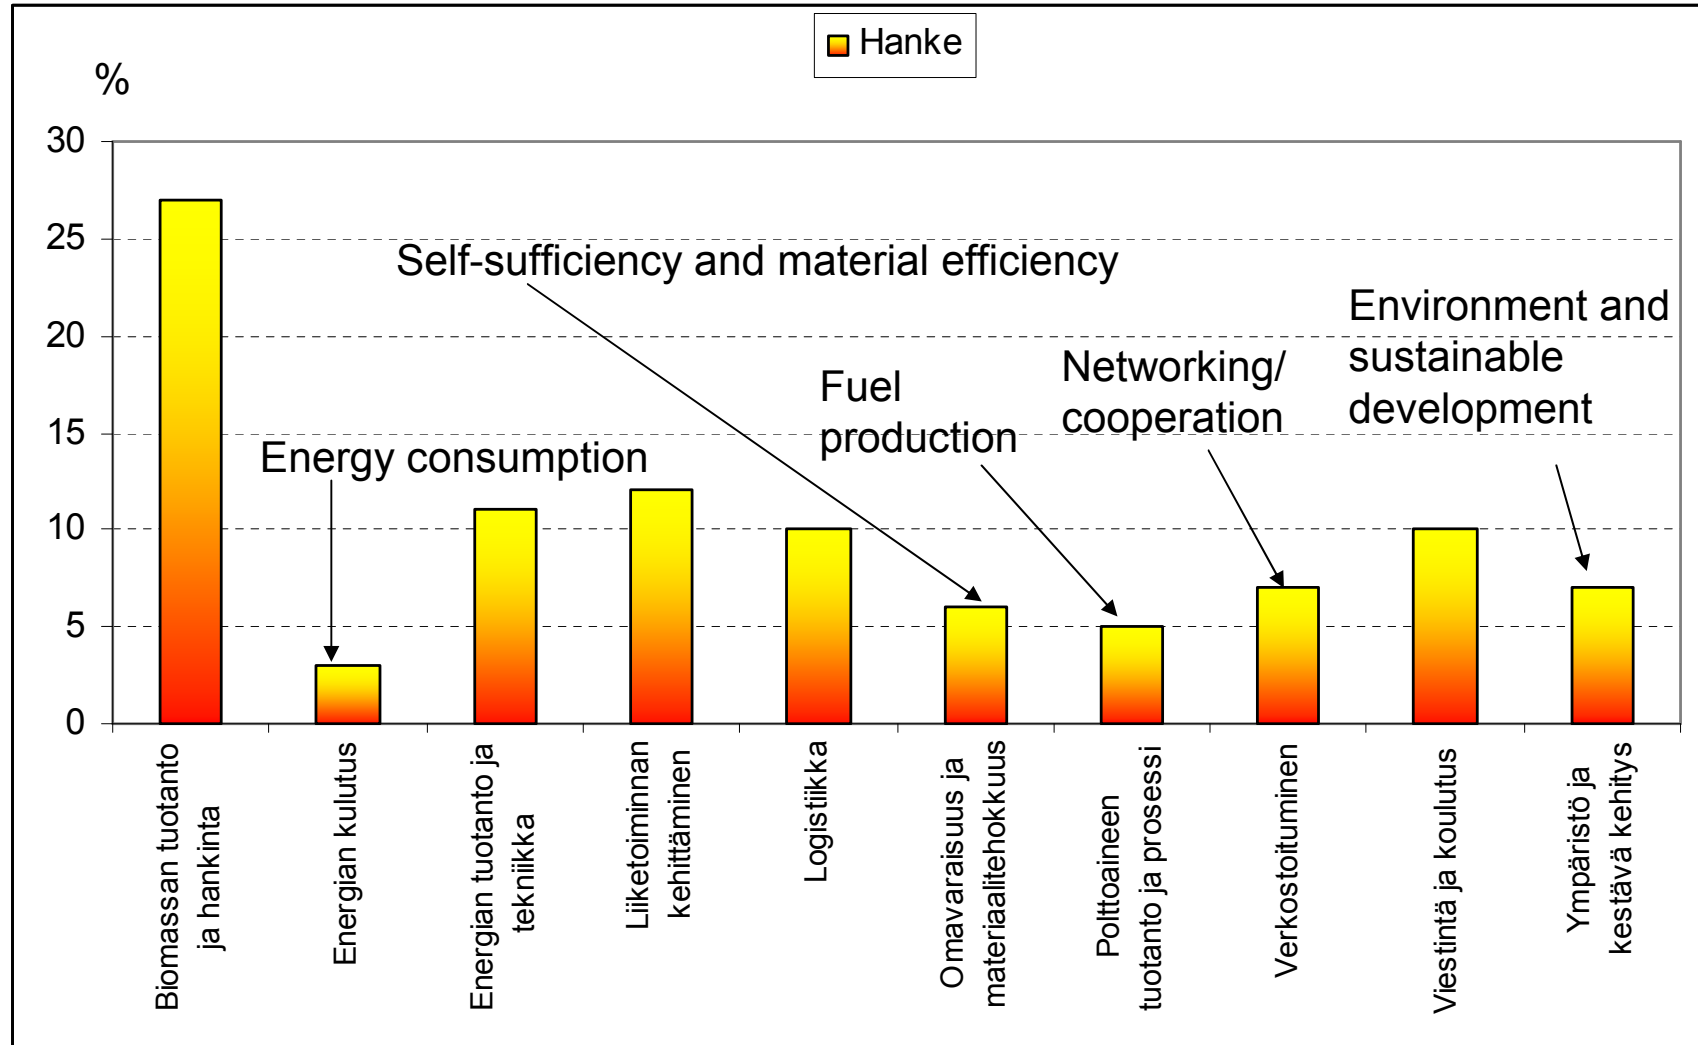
Hanke

%

30
25
20
15
10
5
0

Self-sufficiency and material efficiency

Environment and sustainable development

Networking/ cooperation

Fuel production

Energy consumption

Biomassan tuotanto ja hankinta

Energian kulutus

Energian tuotanto ja tekniikka

Liiketoiminnan kehittäminen

Logistiikka

Omavaraisuus ja materiaalitehokkuus

Polttoaineen tuotanto ja prosessi

Verkostoituminen

Viestintä ja koulutus

Ympäristö ja kestävä kehitys